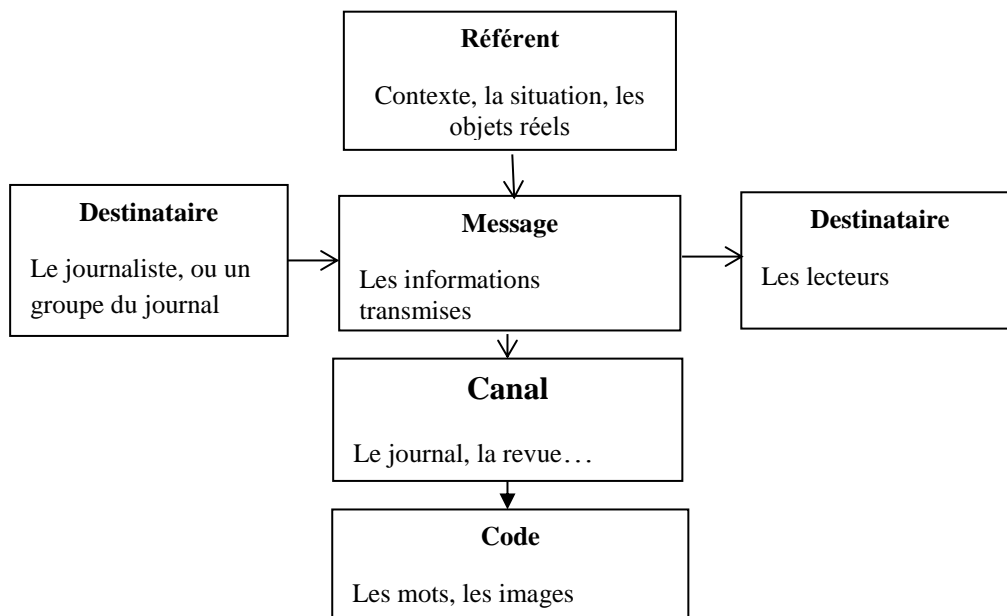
Référent

Contexte, la situation, les objets réels

Destinataire

Le journaliste, ou un groupe du journal

Message

Les informations transmises

Destinataire

Les lecteurs

Canal

Le journal, la revue…

Code

Les mots, les images